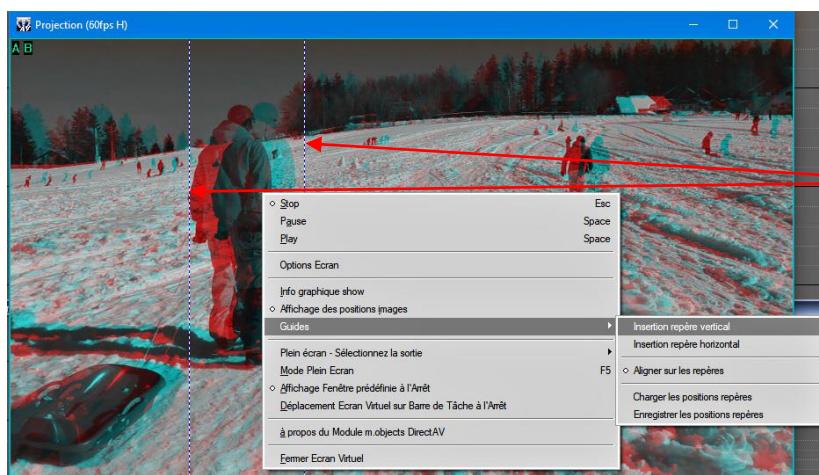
Projection (60fps H)

A B

Stop Esc
Pause Space
Play Space

Options Ecran

Info graphique show
Affichage des positions images
Guides

Plein écran - Sélectionnez la sortie
Mode Plein Ecran F5
Affichage Fenêtre prédéfinie à l'Arrêt
Déplacement Ecran Virtuel sur Barre de Tâche à l'Arrêt

à propos du Module m.objects DirectAV

Fermer Ecran Virtuel

Insertion repère vertical
Insertion repère horizontal

Aligner sur les repères

Charger les positions repères
Enregistrer les positions repères